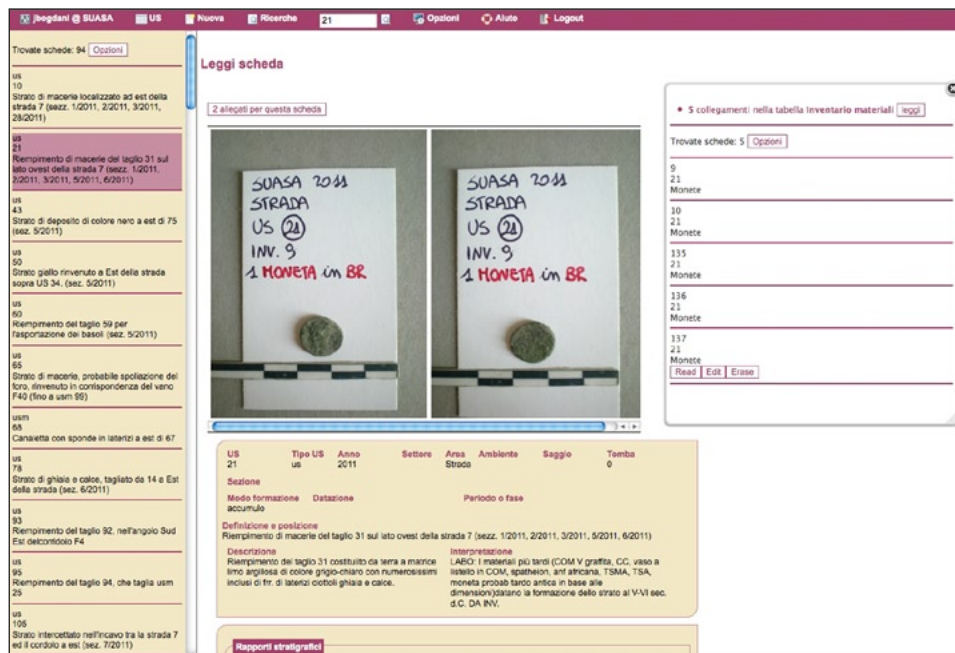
jbogdani @ SUASA US Nuova Ricerche 21 Opzioni Aiuto Logout

Trovate schede: 94 Opzioni

us
10
Strato di macerie localizzato ad est della strada 7 (sezz. 1/2011, 2/2011, 3/2011, 28/2011)

us
21
Riempimento di macerie del taglio 31 sul lato ovest della strada 7 (sezz. 1/2011, 2/2011, 3/2011, 5/2011, 6/2011)

us
43
Strato di deposito di colore nero a est di 75 (sez. 5/2011)

us
50
Strato giallo rinvenuto a Est della strada sopra US 34. (sez. 5/2011)

us
60
Riempimento del taglio 59 per l'asportazione dei basoli (sez. 5/2011)

us
65
Strato di macerie, probabile spoliazione del foro, rinvenuto in corrispondenza del vano F40 (fino a usm 99)

usm
68
Canaletta con sponde in laterizi a est di 67

us
78
Strato di ghiaia e calce, tagliato da 14 a Est della strada (sez. 6/2011)

us
93
Riempimento del taglio 92, nell'angolo Sud Est delcontdolo F4

us
95
Riempimento del taglio 94, che taglia usm 25

us
105
Strato intercettato nell'incavo tra la strada 7 ed il cordolo a est (sez. 7/2011)

Leggi scheda

2 allegati per questa scheda

SUASA 2011
STRADA
US 21
INV. 9
1 MONETA in BR

SUASA 2011
STRADA
US 21
INV. 9
1 MONETA in BR

• 5 collegamenti nella tabella inventario materiali leggi

Trovate schede: 5 Opzioni

9
21
Monete

10
21
Monete

135
21
Monete

136
21
Monete

137
21
Monete
Read Edit Erase

| US | Tipo US | Anno | Settore | Area | Ambiente | Saggio | Tomba |
|---|---|---|---|---|---|---|---|
| 21 | us | 2011 | | Strada | | | 0 |

Sezione

Modo formazione
accumulo

Datazione

Periodo o fase

Definizione e posizione
Riempimento di macerie del taglio 31 sul lato ovest della strada 7 (sezz. 1/2011, 2/2011, 3/2011, 5/2011, 6/2011)

Descrizione
Riempimento del taglio 31 costituito da terra a matrice limo argillosa di colore grigio-chiaro con numerosissimi inclusi di frr. di laterizi ciottoli ghiaia e calce.

Interpretazione
LABO: I materiali più tardi (COM V graffita, CC, vaso a listello in COM, spatheion, anf africana, TSMA, TSA, moneta probab tardo antica in base alle dimensioni)datano la formazione dello strato al V-VI sec. d.C. DA INV.

Rapporti stratigrafici